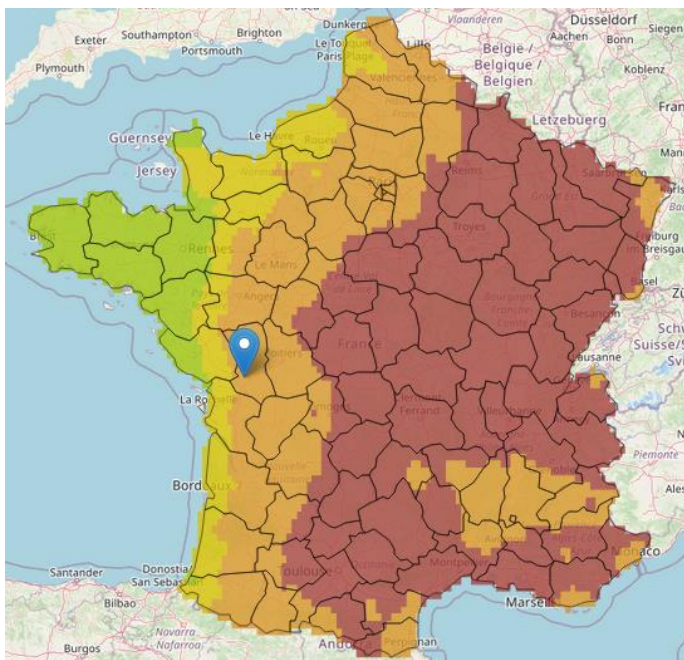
Dunkerque
Vlaanderen
Düsseldorf
Exeter
Southampton
Brighton
Aachen
Bonn
Siegen
Portsmouth
Le Touquet Paris Plage
Lille
Belgie / Belgique / Belgien
Koblenz
Plymouth
Valenciennes
Fran
Letzebuerg
Guernsey
Le Havre
Rouen
Jersey
Reims
Saarbrücken
Brest
Rennes
Troyes
Freiburg im Breisgau
Le Mans
Angers
Basel
Besançon
Poitiers
France
Schw Suisse/Sv
Lausanne
La Rochelle
Clermont-Ferrand
Villeurbanne
Piemonte
Bordeaux
Ales
Toulouse
Montpellier
Monaco
Santander
Donostia / San Sebastián
Bilbao
Marseille
Navarra Nafarroa
Burgos
Andorra
Perpignan